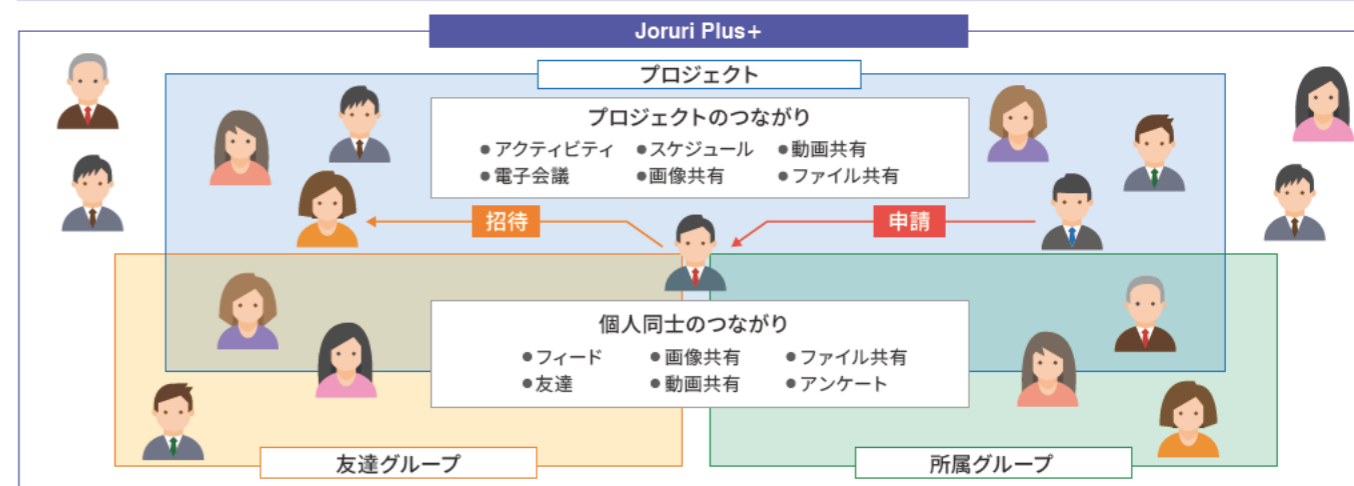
Joruri Plus+

プロジェクト

プロジェクトのつながり
●アクティビティ ●スケジュール ●動画共有
●電子会議 ●画像共有 ●ファイル共有

招待

申請

個人同士のつながり
●フィード ●画像共有 ●ファイル共有
●友達 ●動画共有 ●アンケート

友達グループ

所属グループ